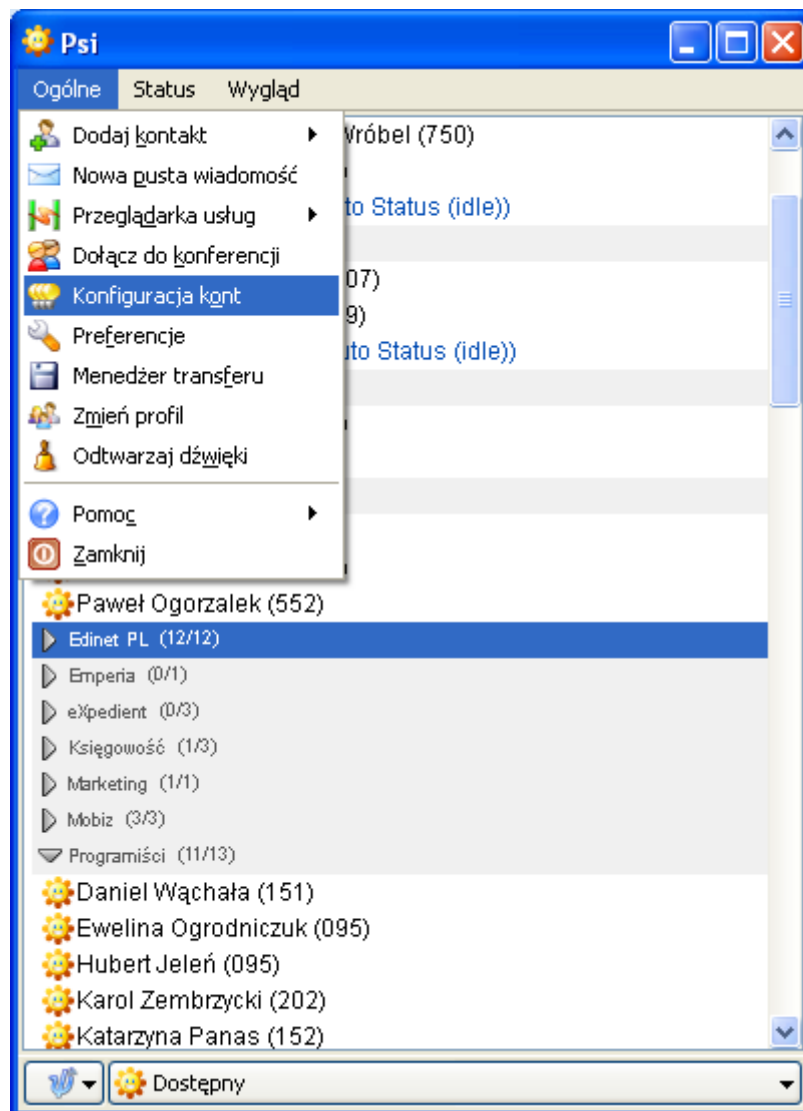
Psi

Ogólne Status Wygląd

Dodaj kontakt
Nowa pusta wiadomość
Przeglądarka usług
Dołącz do konferencji
Konfiguracja kont
Preferencje
Menedżer transferu
Zmień profil
Odtwarzaj dźwięki
Pomoc
Zamknij

Wróbel (750)
to Status (idle))
07)
9)
to Status (idle))

Paweł Ogorzalek (552)
Edinet PL (12/12)
Emperia (0/1)
eXpedient (0/3)
Księgowość (1/3)
Marketing (1/1)
Mobiz (3/3)
Programiści (11/13)
Daniel Wąchała (151)
Ewelina Ogrodniczuk (095)
Hubert Jeleń (095)
Karol Zembrzycki (202)
Katarzyna Panas (152)

Dostępny